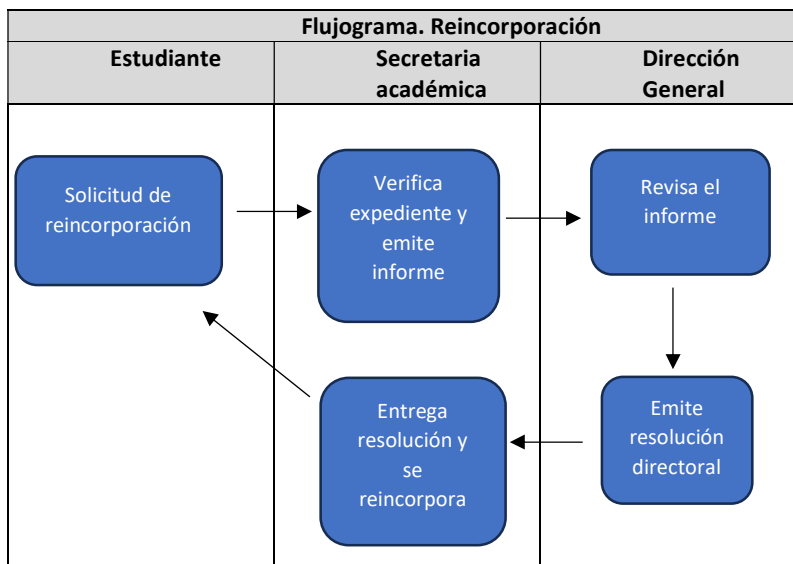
| Flujograma. Reincorporación | | |
|---|---|---|
| Estudiante | Secretaria académica | Dirección General |

Solicitud de reincorporación

Verifica expediente y emite informe

Revisa el informe

Emite resolución directoral

Entrega resolución y se reincorpora